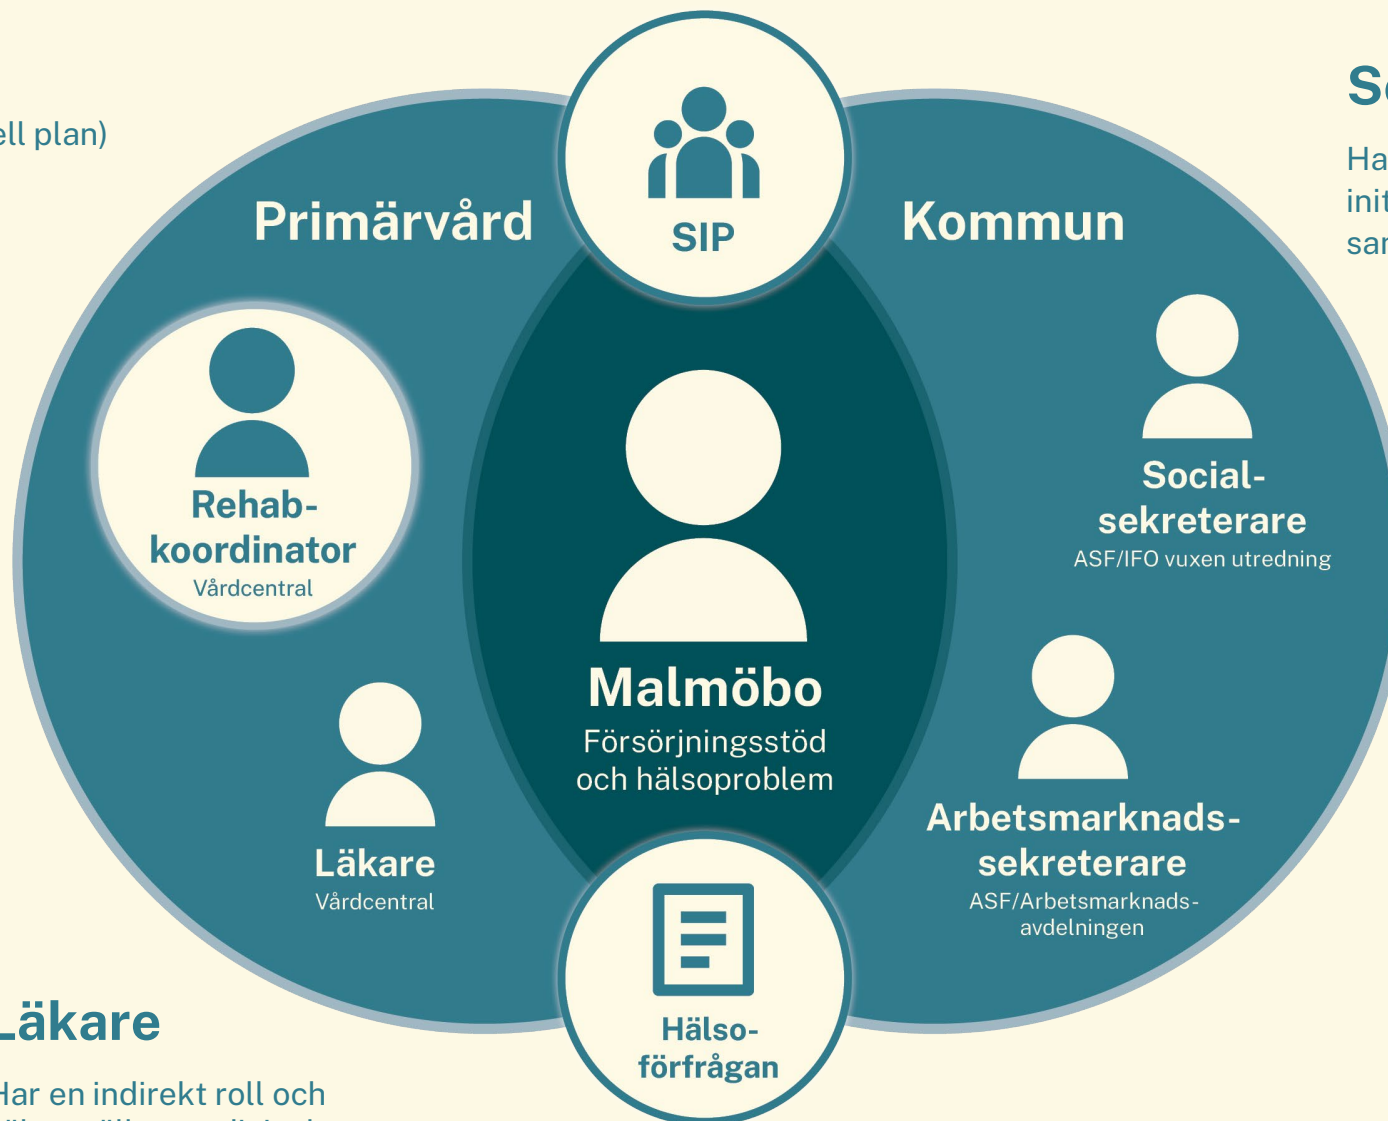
ell plan)

Primärvård

SIP

Kommun

Se

Ha
init
sar

Rehabkoordinator
Vårdcentral

Malmöbo
Försörjningsstöd och hälsoproblem

Socialsekreterare
ASF/IFO vuxen utredning

Läkare
Vårdcentral

Arbetsmarknadssekreterare
ASF/Arbetsmarknadsavdelningen

Hälsoförfrågan

Läkare

Har en indirekt roll och
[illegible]